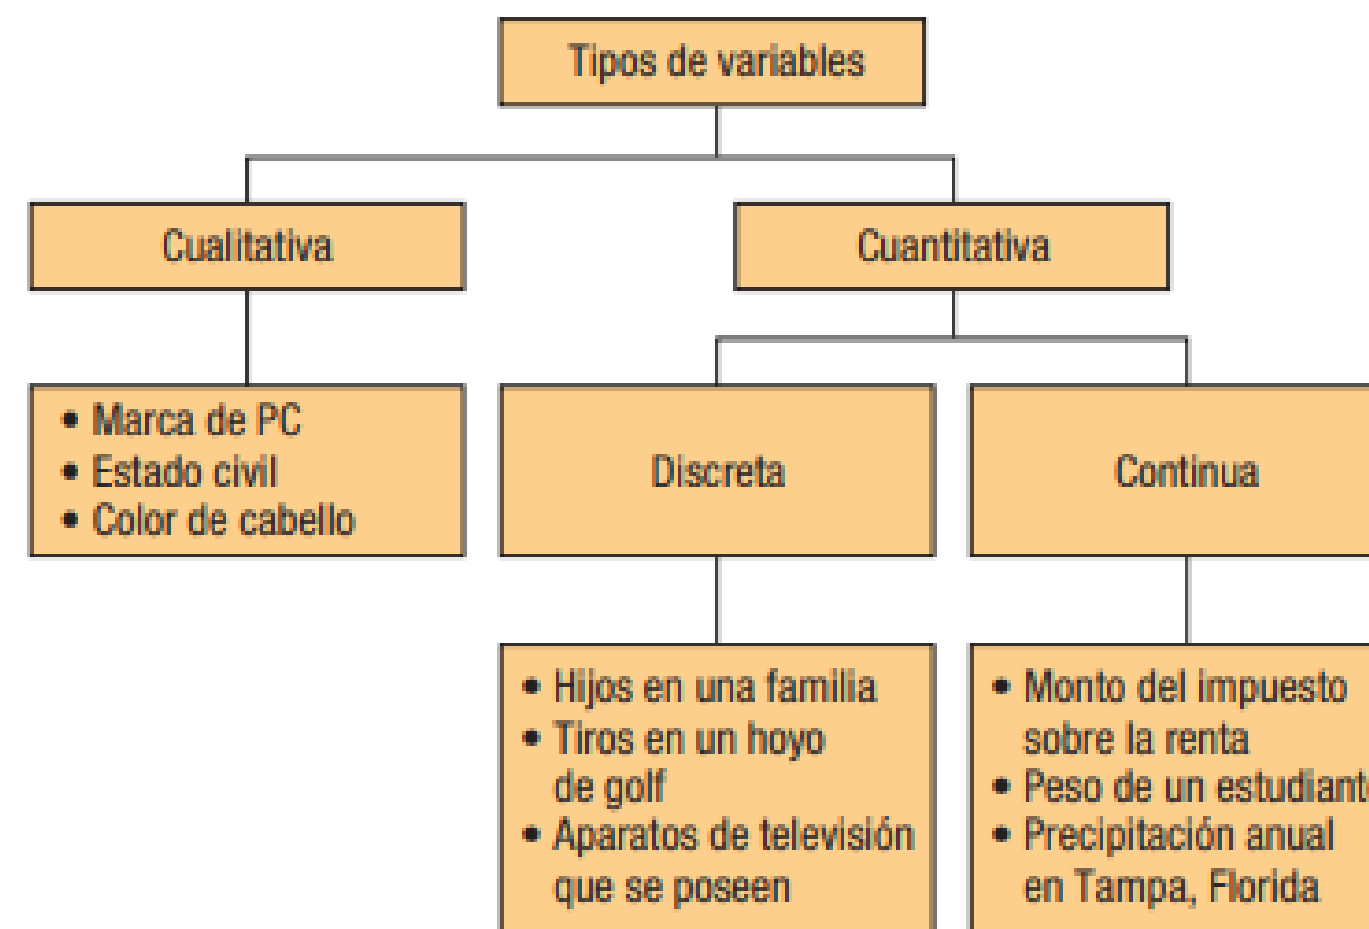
Tipos de variables

Cualitativa

Cuantitativa

• Marca de PC
• Estado civil
• Color de cabello

Discreta

Continua

• Hijos en una familia
• Tiros en un hoyo de golf
• Aparatos de televisión que se poseen

• Monto del impuesto sobre la renta
• Peso de un estudiant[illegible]
• Precipitación anual en Tampa, Florida